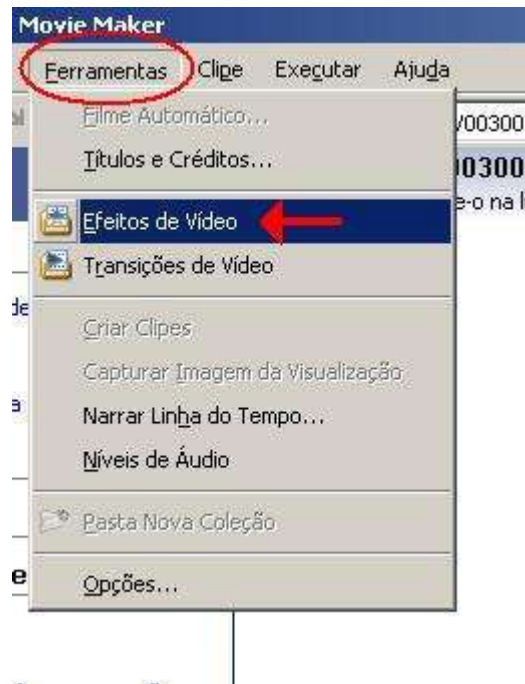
Movie Maker

Ferramentas Clipe Executar Ajuda

Filme Automático...

Títulos e Créditos...

Efeitos de Vídeo

Transições de Vídeo

Criar Clipes

Capturar Imagem da Visualização

Narrar Linha do Tempo...

Níveis de Áudio

Pasta Nova Coleção

Opções...

/00300

00300

e-o na l

de

a

e